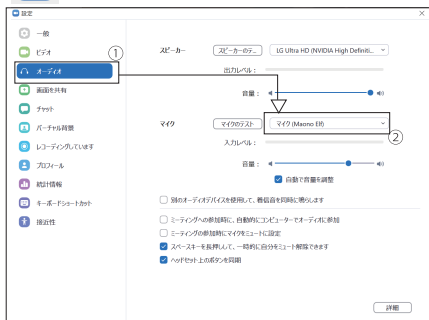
設定

一般
ビデオ
オーディオ
画面を共有
チャット
バーチャル背景
レコーディングしています
プロフィール
統計情報
キーボードショートカット
接近性

①
②

スピーカー
スピーカーのテ...
LG Ultra HD (NVIDIA High Definiti...
出力レベル：
音量：

マイク
マイクのテスト
マイク (Maono Elf)
入力レベル：
音量：
自動で音量を調整

別のオーディオデバイスを使用して、着信音を同時に鳴らします

ミーティングへの参加時に、自動的にコンピューターでオーディオに参加
ミーティングの参加時にマイクをミュートに設定
スペースキーを長押しして、一時的に自分をミュート解除できます
ヘッドセット上のボタンを同期

詳細